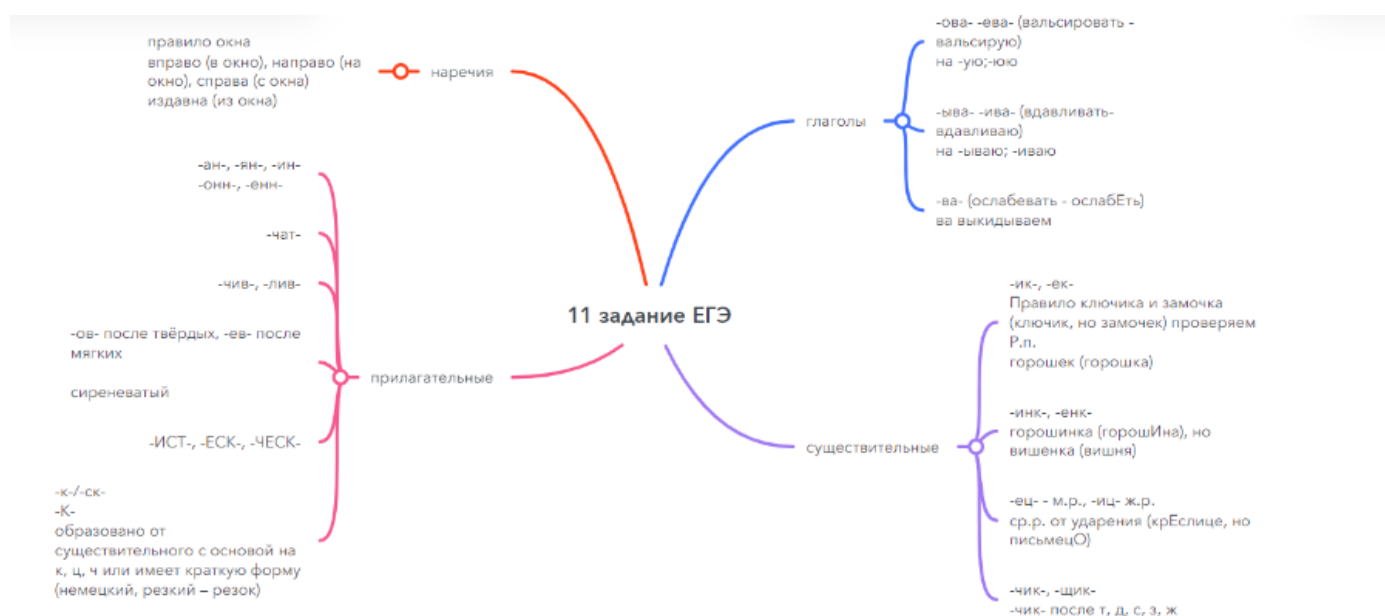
11 задание ЕГЭ

наречия

правило окна
вправо (в окно), направо (на окно), справа (с окна)
издавна (из окна)

глаголы

-ова- -ева- (вальсировать - вальсирую)
на -ую;-юю

-ыва- -ива- (вдавливать- вдавливаю)
на -ываю; -иваю

-ва- (ослабевать - ослабЕть)
ва выкидываем

прилагательные

-ан-, -ян-, -ин-
-онн-, -енн-

-чат-

-чив-, -лив-

-ов- после твёрдых, -ев- после мягких

сиреневатый

-ИСТ-, -ЕСК-, -ЧЕСК-

-к-/-ск-
-К-
образовано от существительного с основой на к, ц, ч или имеет краткую форму (немецкий, резкий – резок)

существительные

-ик-, -ек-
Правило ключика и замочка (ключик, но замочек) проверяем Р.п.
горошек (горошка)

-инк-, -енк-
горошинка (горошИна), но вишенка (вишня)

-ец- - м.р., -иц- ж.р.
ср.р. от ударения (крЕслице, но письмецО)

-чик-, -щик-
-чик- после т, д, с, з, ж